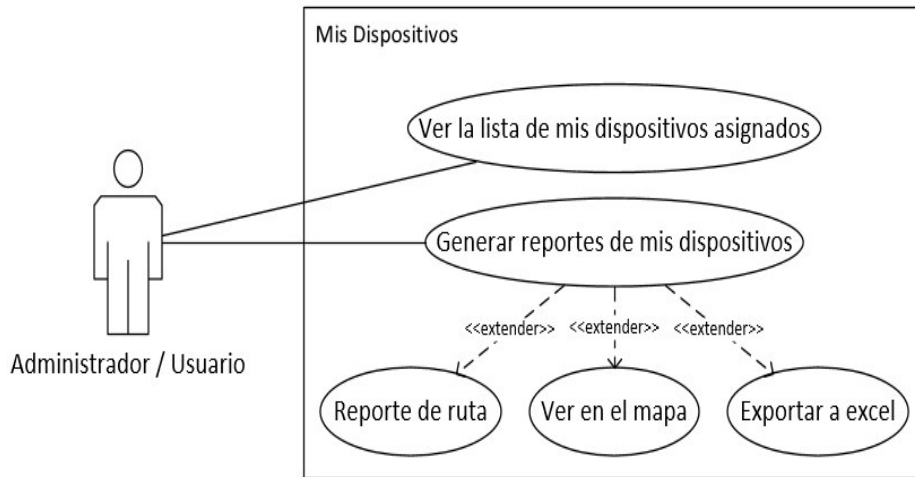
Mis Dispositivos

Ver la lista de mis dispositivos asignados

Generar reportes de mis dispositivos

<<extender>>
<<extender>>
<<extender>>

Reporte de ruta

Ver en el mapa

Exportar a excel

Administrador / Usuario